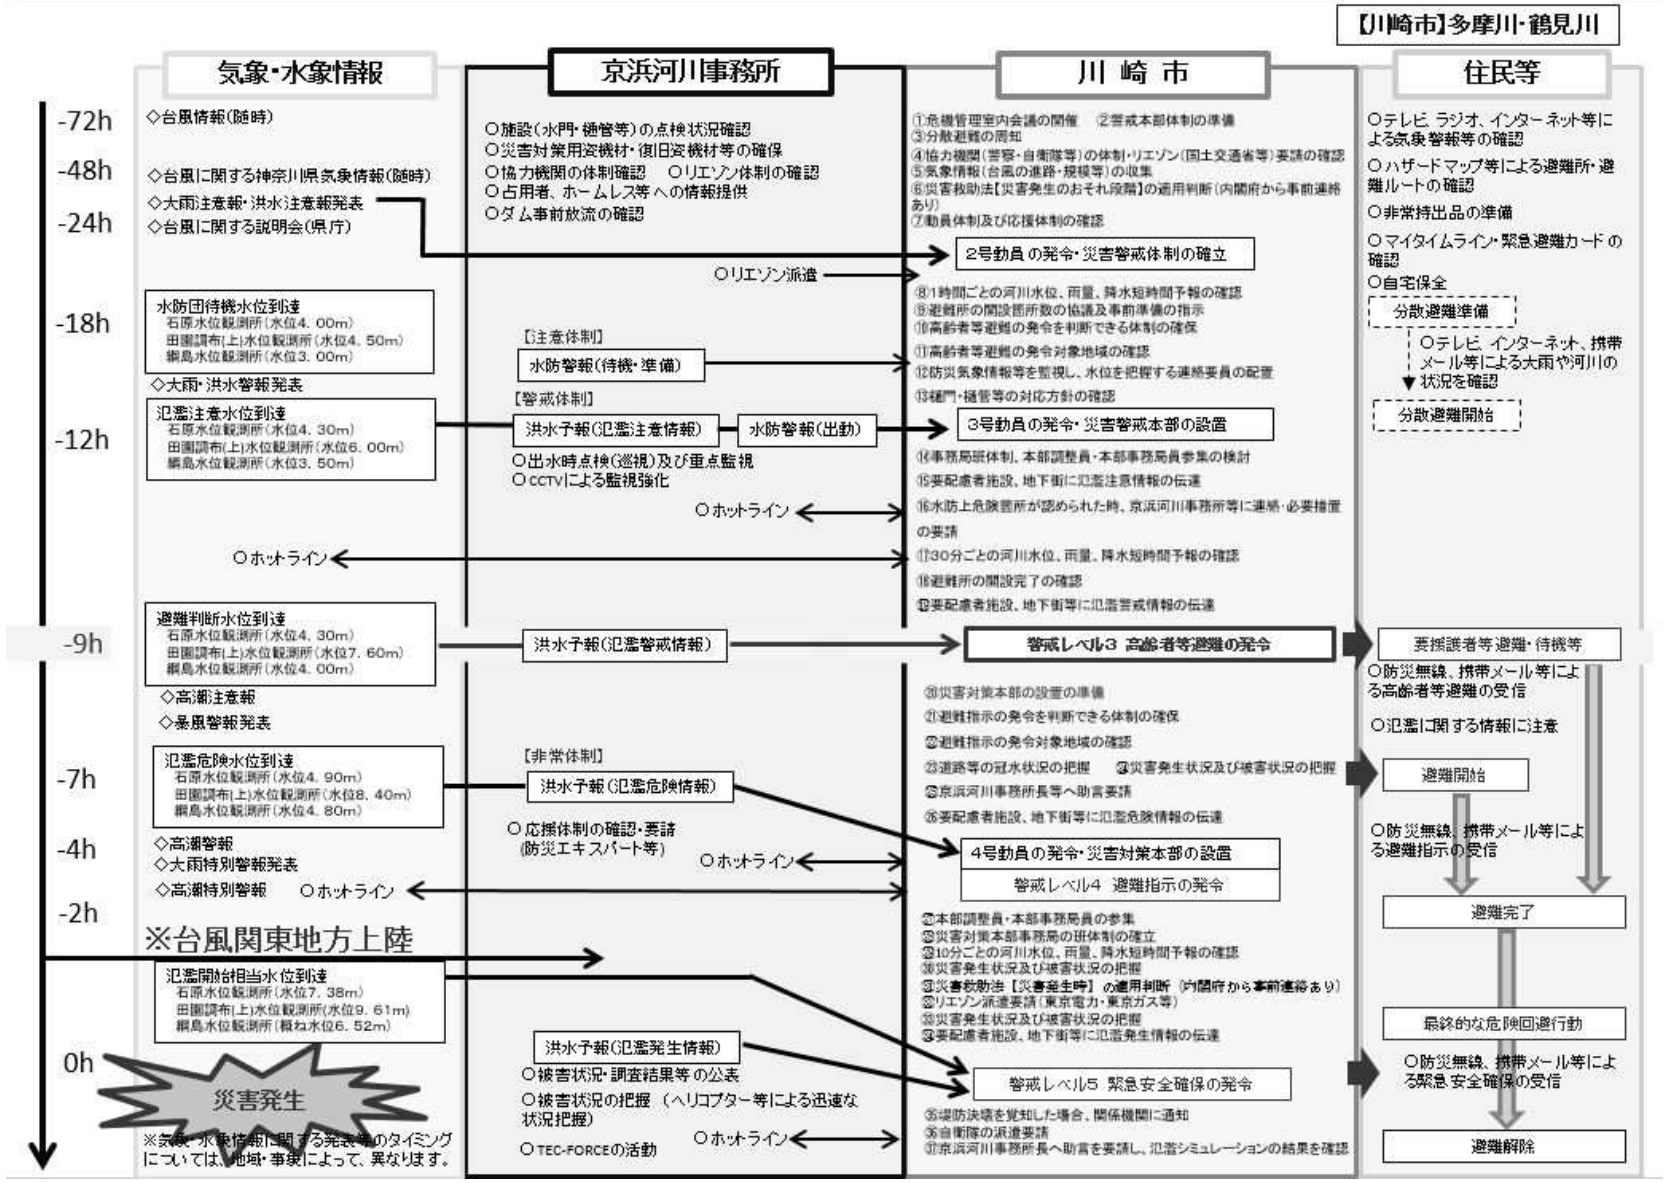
【川崎市】多摩川・鶴見川

気象・水象情報

京浜河川事務所

川崎市

住民等

-72h
-48h
-24h
-18h
-12h
-9h
-7h
-4h
-2h
0h

◇台風情報(随時)
◇台風に関する神奈川県気象情報(随時)
◇大雨注意報・洪水注意報発表
◇台風に関する説明会(県庁)

水防団待機水位到達
石原水位観測所(水位4.00m)
田園調布(上)水位観測所(水位4.50m)
綱島水位観測所(水位3.00m)
◇大雨・洪水警報発表

氾濫注意水位到達
石原水位観測所(水位4.30m)
田園調布(上)水位観測所(水位6.00m)
綱島水位観測所(水位3.50m)

○ホットライン

避難判断水位到達
石原水位観測所(水位4.30m)
田園調布(上)水位観測所(水位7.60m)
綱島水位観測所(水位4.00m)
◇高潮注意報
◇暴風警報発表

氾濫危険水位到達
石原水位観測所(水位4.90m)
田園調布(上)水位観測所(水位8.40m)
綱島水位観測所(水位4.80m)
◇高潮警報
◇大雨特別警報発表
◇高潮特別警報　○ホットライン

※台風関東地方上陸

氾濫開始相当水位到達
石原水位観測所(水位7.38m)
田園調布(上)水位観測所(水位9.61m)
綱島水位観測所(概ね水位6.52m)

災害発生

※気象・水象情報に関する発表等のタイミングについては、地域・事象によって、異なります。

○施設(水門・樋管等)の点検状況確認
○災害対策用資機材・復旧資機材等の確保
○協力機関の体制確認　○リエゾン体制の確認
○占用者、ホームレス等への情報提供
○ダム事前放流の確認

○リエゾン派遣

【注意体制】
水防警報(待機・準備)

【警戒体制】
洪水予報(氾濫注意情報)　水防警報(出動)
○出水時点検(巡視)及び重点監視
○CCTVによる監視強化

○ホットライン

洪水予報(氾濫警戒情報)

【非常体制】
洪水予報(氾濫危険情報)
○応援体制の確認・要請
(防災エキスパート等)
○ホットライン

洪水予報(氾濫発生情報)
○被害状況・調査結果等の公表
○被害状況の把握 (ヘリコプター等による迅速な状況把握)
○TEC-FORCEの活動
○ホットライン

①危機管理室内会議の開催　②警戒本部体制の準備
③分散避難の周知
④協力機関(警察・自衛隊等)の体制・リエゾン(国土交通省等)要請の確認
⑤気象情報(台風の進路・規模等)の収集
⑥災害救助法【災害発生のおそれ段階】の適用判断(内閣府から事前連絡あり)
⑦動員体制及び応援体制の確認

2号動員の発令・災害警戒体制の確立

⑧1時間ごとの河川水位、雨量、降水短時間予報の確認
⑨避難所の開設箇所数の協議及事前準備の指示
⑩高齢者等避難の発令を判断できる体制の確保
⑪高齢者等避難の発令対象地域の確認
⑫防災気象情報等を監視し、水位を把握する連絡要員の配置
⑬樋門・樋管等の対応方針の確認

3号動員の発令・災害警戒本部の設置

⑭事務局班体制、本部調整員・本部事務局員参集の検討
⑮要配慮者施設、地下街等に氾濫注意情報の伝達
⑯水防上危険箇所が認められた時、京浜河川事務所等に連絡・必要措置の要請
⑰30分ごとの河川水位、雨量、降水短時間予報の確認
⑱避難所の開設完了の確認
⑲要配慮者施設、地下街等に氾濫警戒情報の伝達

警戒レベル3 高齢者等避難の発令

⑳災害対策本部の設置の準備
㉑避難指示の発令を判断できる体制の確保
㉒避難指示の発令対象地域の確認
㉓道路等の冠水状況の把握　㉔災害発生状況及び被害状況の把握
㉕京浜河川事務所長等へ助言要請
㉖要配慮者施設、地下街等に氾濫危険情報の伝達

4号動員の発令・災害対策本部の設置
警戒レベル4 避難指示の発令

㉗本部調整員・本部事務局員の参集
㉘災害対策本部事務局の班体制の確立
㉙10分ごとの河川水位、雨量、降水短時間予報の確認
㉚災害発生状況及び被害状況の把握
㉛災害救助法【災害発生時】の適用判断(内閣府から事前連絡あり)
㉜リエゾン派遣要請(東京電力・東京ガス等)
㉝災害発生状況及び被害状況の把握
㉞要配慮者施設、地下街等に氾濫発生情報の伝達

警戒レベル5 緊急安全確保の発令

㉟堤防決壊を覚知した場合、関係機関に通知
㊱自衛隊の派遣要請
㊲京浜河川事務所長に助言を要請し、氾濫シミュレーションの結果を確認

○テレビ、ラジオ、インターネット等による気象警報等の確認
○ハザードマップ等による避難所・避難ルートの確認
○非常持出品の準備
○マイタイムライン・緊急避難カードの確認
○自宅保全
分散避難準備
○テレビ、インターネット、携帯メール等による大雨や河川の状況を確認
分散避難開始

要援護者等避難・待機等
○防災無線、携帯メール等による高齢者等避難の受信
○氾濫に関する情報に注意
避難開始
○防災無線、携帯メール等による避難指示の受信
避難完了
最終的な危険回避行動
○防災無線、携帯メール等による緊急安全確保の受信
避難解除